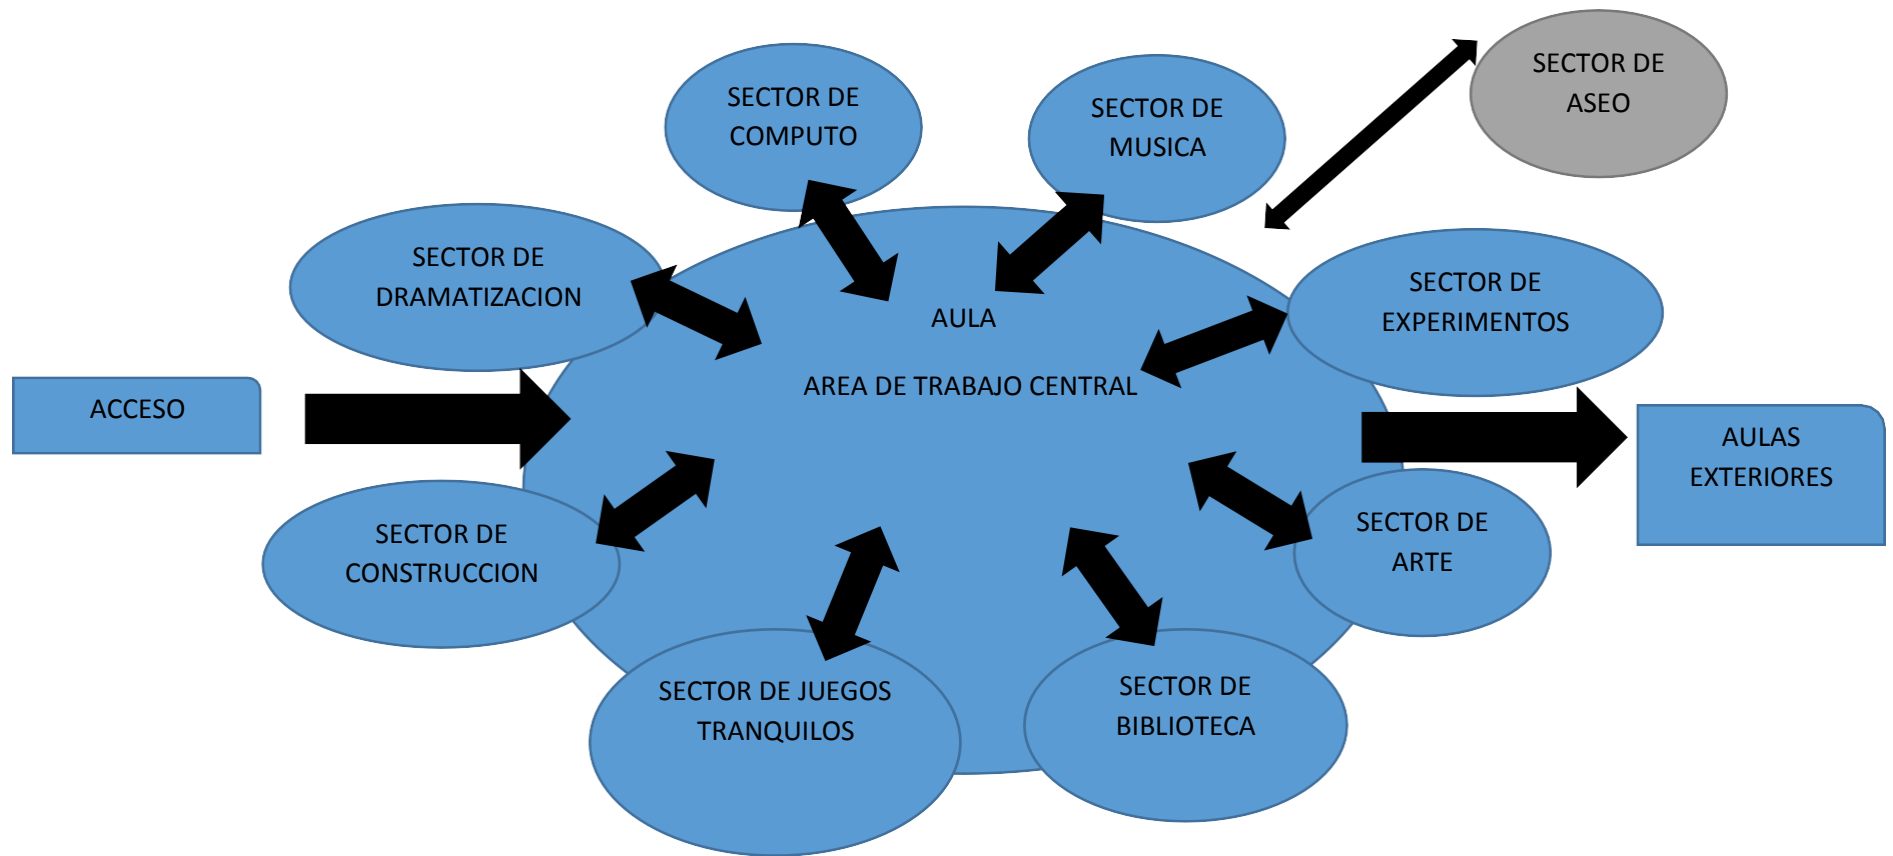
SECTOR DE COMPUTO

SECTOR DE MUSICA

SECTOR DE ASEO

SECTOR DE DRAMATIZACION

SECTOR DE EXPERIMENTOS

AULA

AREA DE TRABAJO CENTRAL

ACCESO

AULAS EXTERIORES

SECTOR DE CONSTRUCCION

SECTOR DE ARTE

SECTOR DE JUEGOS TRANQUILOS

SECTOR DE BIBLIOTECA